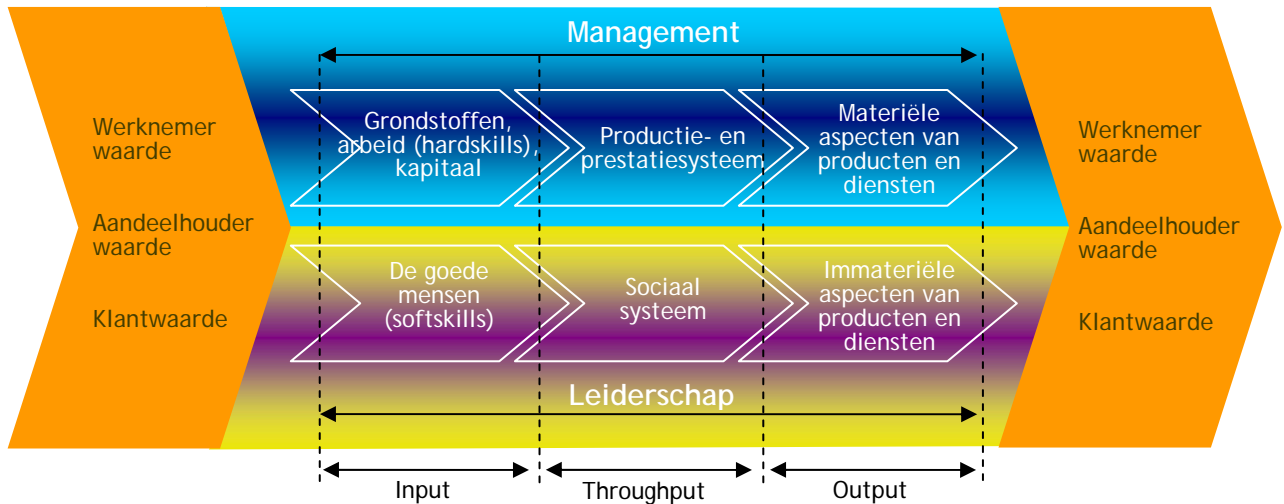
Werknemer waarde

Aandeelhouder waarde

Klantwaarde

Management

Grondstoffen, arbeid (hardskills) kapitaal

Productie- en prestatiesysteem

Materiële aspecten van producten en diensten

De goede mensen (softskills)

Sociaal systeem

Immateriële aspecten van producten en diensten

Leiderschap

Werknemer waarde

Aandeelhouder waarde

Klantwaarde

Input

Throughput

Output